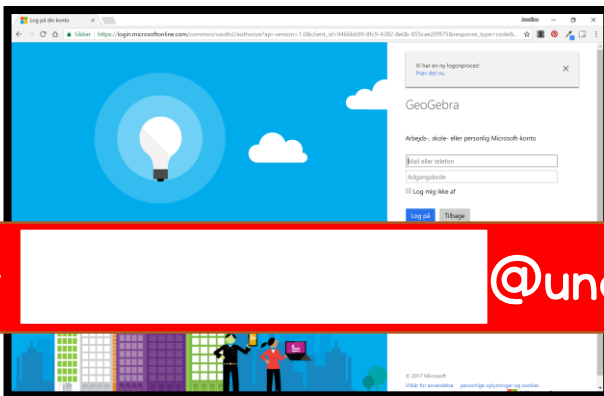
Log på din konto

JensBo

Sikker | https://login.microsoftonline.com/common/oauth2/authorize?api-version=1.0&client_id=9466bb95-8fc9-4382-8e0b-855cae20f975&response_type=code&...

Vi har en ny logonproces!
Prøv det nu

GeoGebra

Arbejds-, skole- eller personlig Microsoft-konto

Mail eller telefon

Adgangskode

Log mig ikke af

Log på

Tilbage

@une

© 2017 Microsoft

Vilkår for anvendelse

personlige oplysninger og cookies